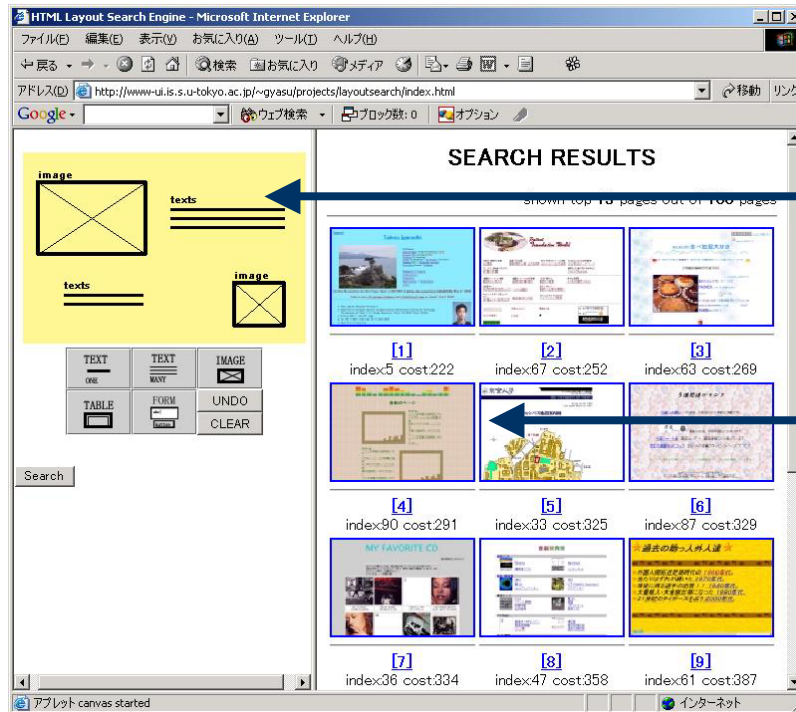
HTML Layout Search Engine - Microsoft Internet Explorer

ファイル(F) 編集(E) 表示(V) お気に入り(A) ツール(T) ヘルプ(H)

戻る 検索 お気に入り メディア

アドレス(D) http://www-ui.is.s.u-tokyo.ac.jp/~gyasu/projects/layoutsearch/index.html 移動 リンク

Google ウェブ検索 ブロック数: 0 オプション

image

texts

texts

image

TEXT ONE

TEXT MANY

IMAGE

TABLE

FORM

UNDO

CLEAR

Search

SEARCH RESULTS

shown top 13 pages out of 186 pages

[1]
index:5 cost:222

[2]
index:67 cost:252

[3]
index:63 cost:269

[4]
index:90 cost:291

[5]
index:33 cost:325

[6]
index:87 cost:329

MY FAVORITE CD

[7]
index:36 cost:334

[8]
index:47 cost:358

過去の勝ち人外道

[9]
index:61 cost:387

アプレット canvas started

インターネット